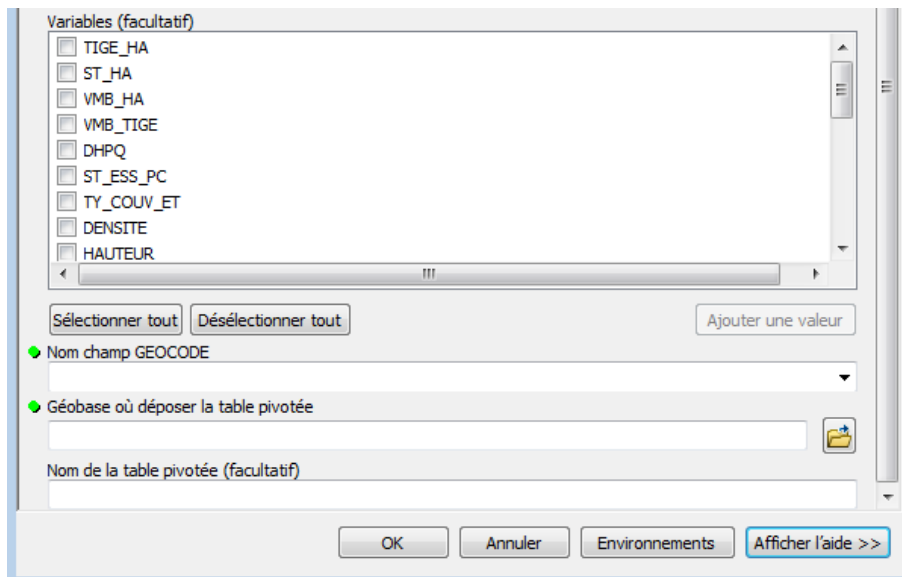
Variables (facultatif)

TIGE_HA
ST_HA
VMB_HA
VMB_TIGE
DHPQ
ST_ESS_PC
TY_COUV_ET
DENSITE
HAUTEUR

Sélectionner tout
Désélectionner tout
Ajouter une valeur

Nom champ GEOCODE

Géobase où déposer la table pivotée

Nom de la table pivotée (facultatif)

OK
Annuler
Environnements
Afficher l'aide >>